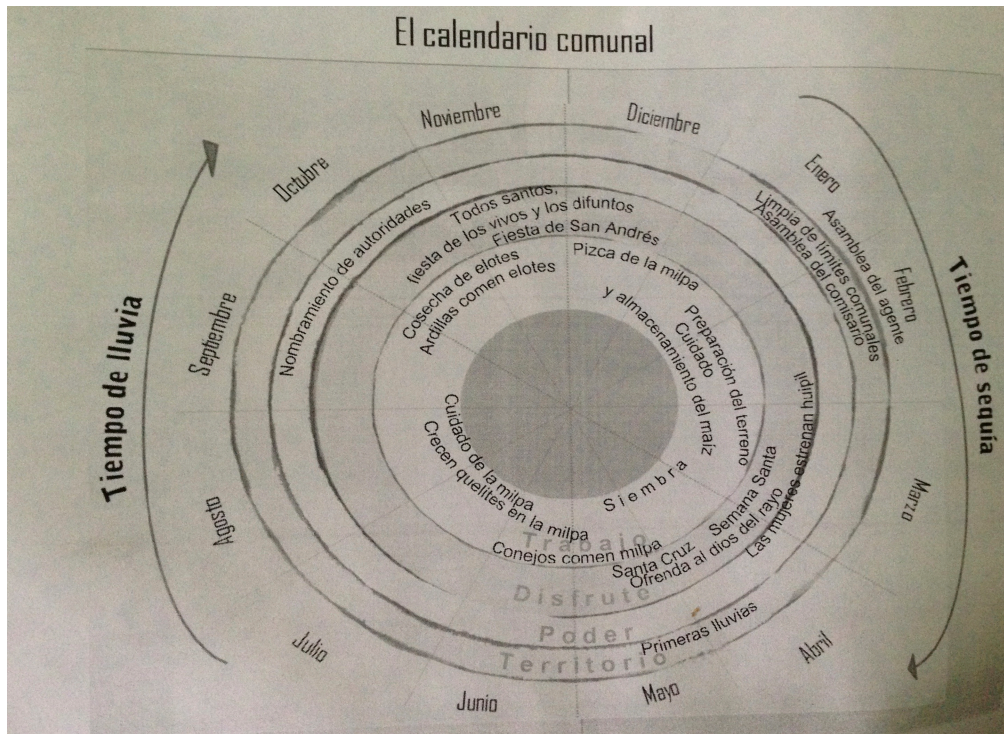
El calendario comunal

Noviembre
Diciembre
Enero
Febrero
Marzo
Abril
Mayo
Junio
Julio
Agosto
Septiembre
Octubre

Tiempo de lluvia
Tiempo de sequía

Nombramiento de autoridades
Todos santos, fiesta de los vivos y los difuntos
Fiesta de San Andrés
Limpia de límites comunales
Asamblea del comisario
Asamblea del agente
Cosecha de elotes
Ardillas comen elotes
Pizca de la milpa
y almacenamiento del maíz
Preparación del terreno
Cuidado
Las mujeres estrenan huipil
Semana Santa
Siembra
Cuidado de la milpa
Crecen quelites en la milpa
Conejos comen milpa
Santa Cruz
Ofrenda al dios del rayo
Primeras lluvias

Trabajo
Disfrute
Poder
Territorio